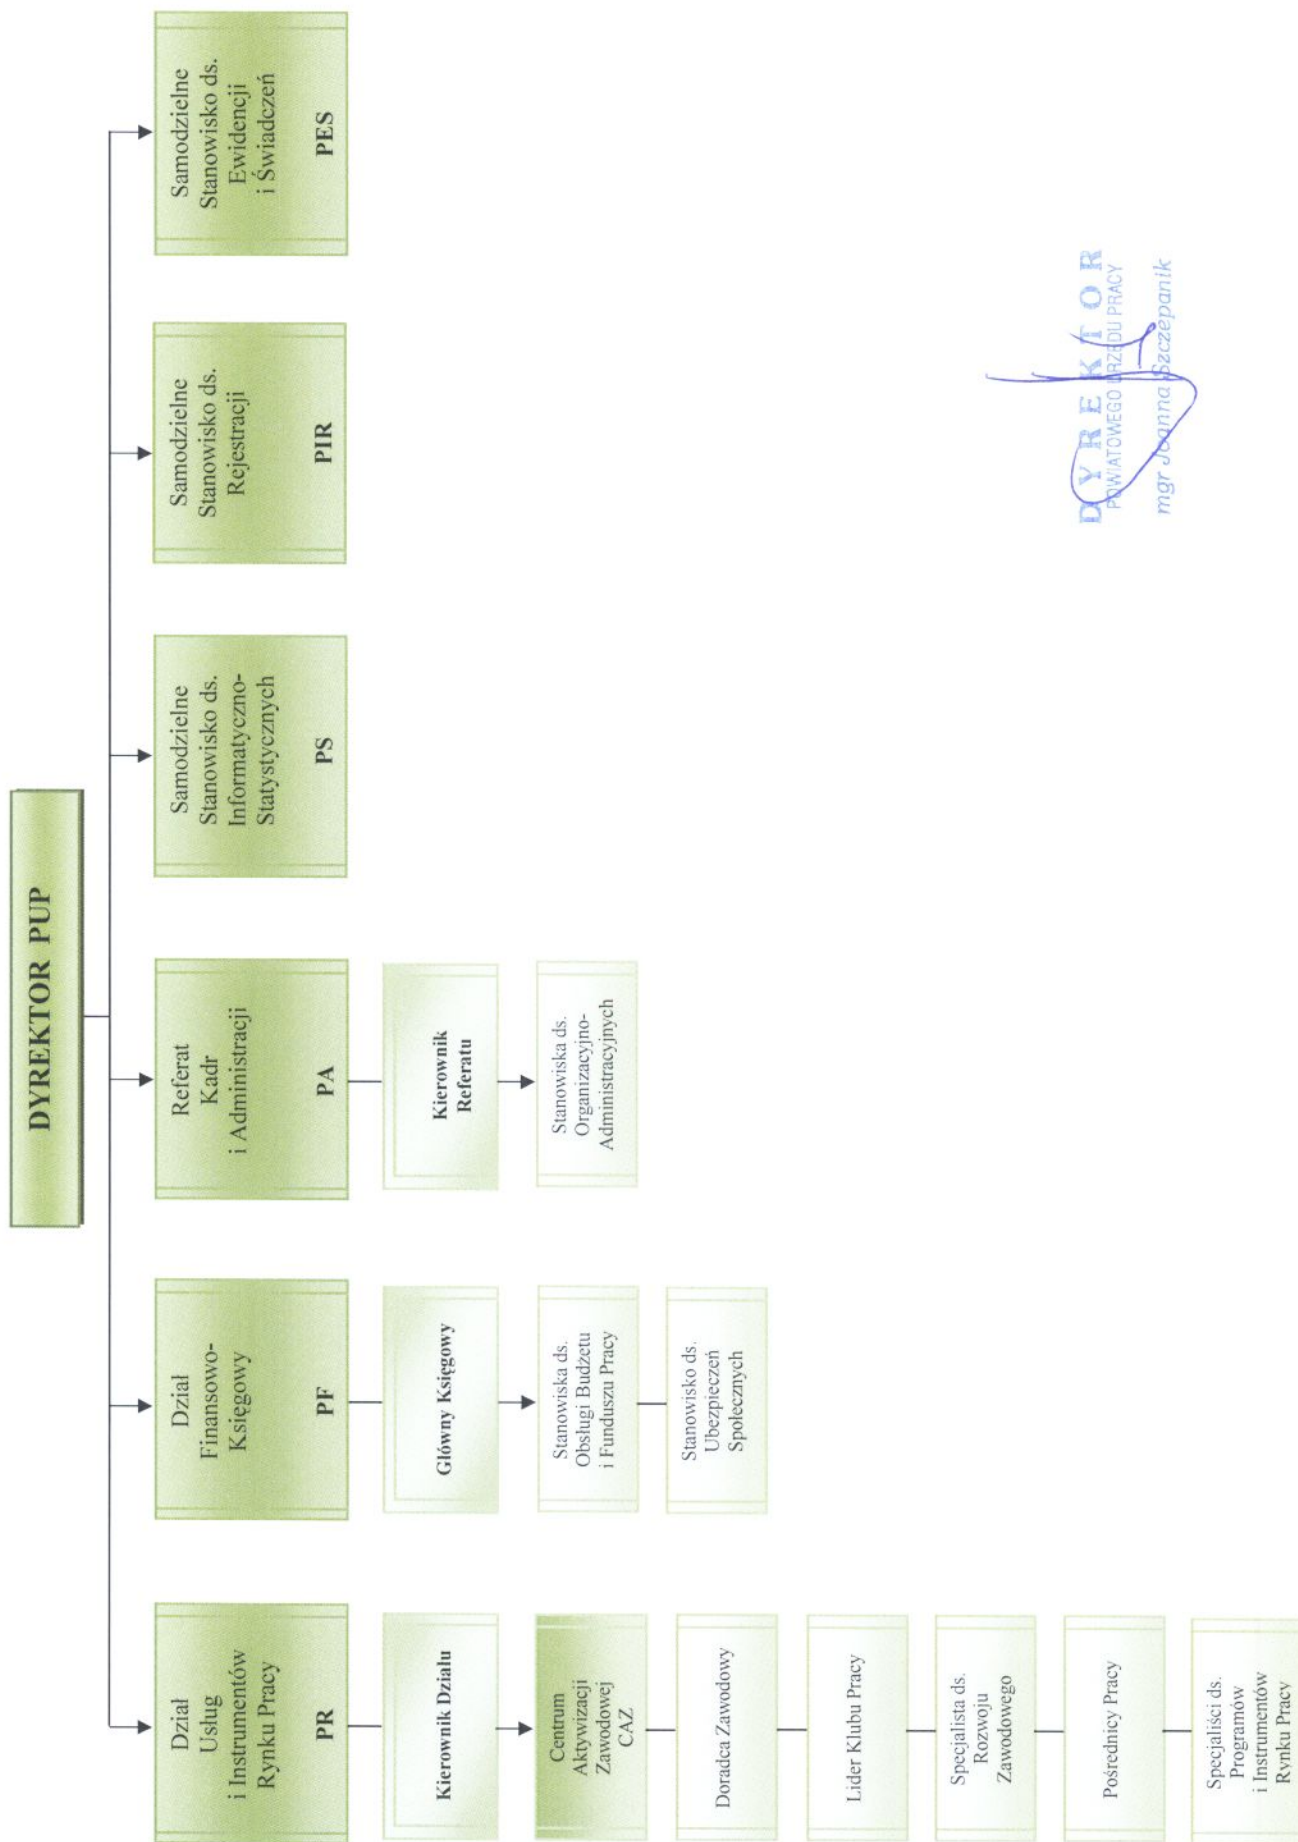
DYREKTOR PUP

Dział Usług i Instrumentów Rynku Pracy
PR

Kierownik Działu

Centrum Aktywizacji Zawodowej CAZ

Doradca Zawodowy

Lider Klubu Pracy

Specjalista ds. Rozwoju Zawodowego

Pośrednicy Pracy

Specjaliści ds. Programów i Instrumentów Rynku Pracy

Dział Finansowo-Księgowy
PF

Główny Księgowy

Stanowiska ds. Obsługi Budżetu i Funduszu Pracy

Stanowisko ds. Ubezpieczeń Społecznych

Referat Kadr i Administracji
PA

Kierownik Referatu

Stanowiska ds. Organizacyjno-Administracyjnych

Samodzielne Stanowisko ds. Informatyczno-Statystycznych
PS

Samodzielne Stanowisko ds. Rejestracji
PIR

Samodzielne Stanowisko ds. Ewidencji i Świadczeń
PES

DYREKTOR
POWIATOWEGO URZĘDU PRACY
mgr Joanna Szczepanik